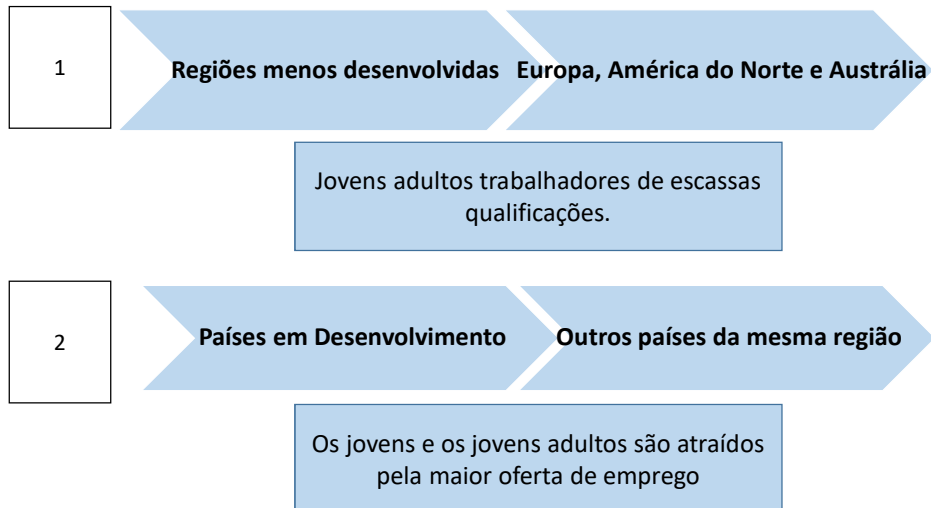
1

Regiões menos desenvolvidas

Europa, América do Norte e Austrália

Jovens adultos trabalhadores de escassas qualificações.

2

Países em Desenvolvimento

Outros países da mesma região

Os jovens e os jovens adultos são atraídos pela maior oferta de emprego